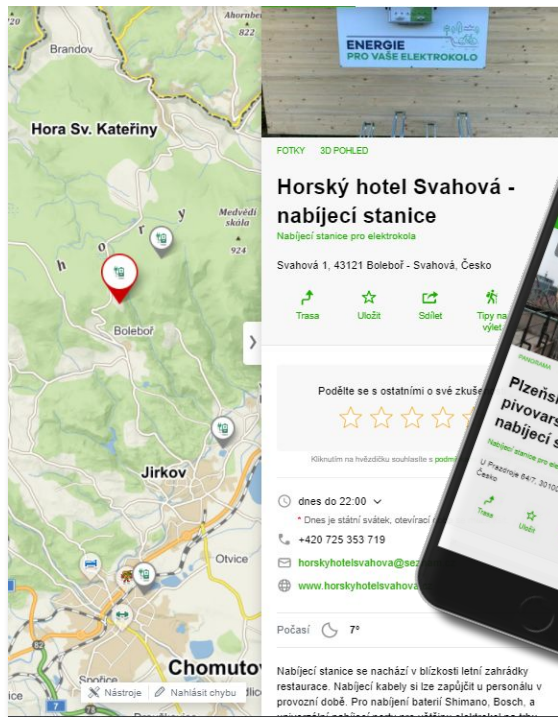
Ahornberg
822
Brandov
Hora Sv. Kateřiny
h
o
r
y
Medvědí skála
924
Boleboř
Jirkov
Otvice
Chomutov
Spořice
7
Nástroje
Nahlásit chybu

ENERGIE
PRO VAŠE ELEKTROKOLO

FOTKY 3D POHLED

Horský hotel Svahová - nabíjecí stanice
Nabíjecí stanice pro elektrokola

Svahová 1, 43121 Boleboř - Svahová, Česko

Trasa
Uložit
Sdílet
Tipy na výlet

Podělte se s ostatními o své zkuše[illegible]

Kliknutím na hvězdičku souhlasíte s podmí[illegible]

dnes do 22:00
* Dnes je státní svátek, otevírací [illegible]

+420 725 353 719

horskyhotelsvahova@se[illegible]

www.horskyhotelsvahova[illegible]

Počasí 7°

Nabíjecí stanice se nachází v blízkosti letní zahrádky restaurace. Nabíjecí kabely si lze zapůjčit u personálu v provozní době. Pro nabíjení baterií Shimano, Bosch, a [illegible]

PANORAMA
Plzeňs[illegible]
pivovars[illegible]
nabíjecí s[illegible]
Nabíjecí stanice pro ele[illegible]
U Prazdroje 64/7, 30100 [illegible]
Česko
Trasa
Uložit